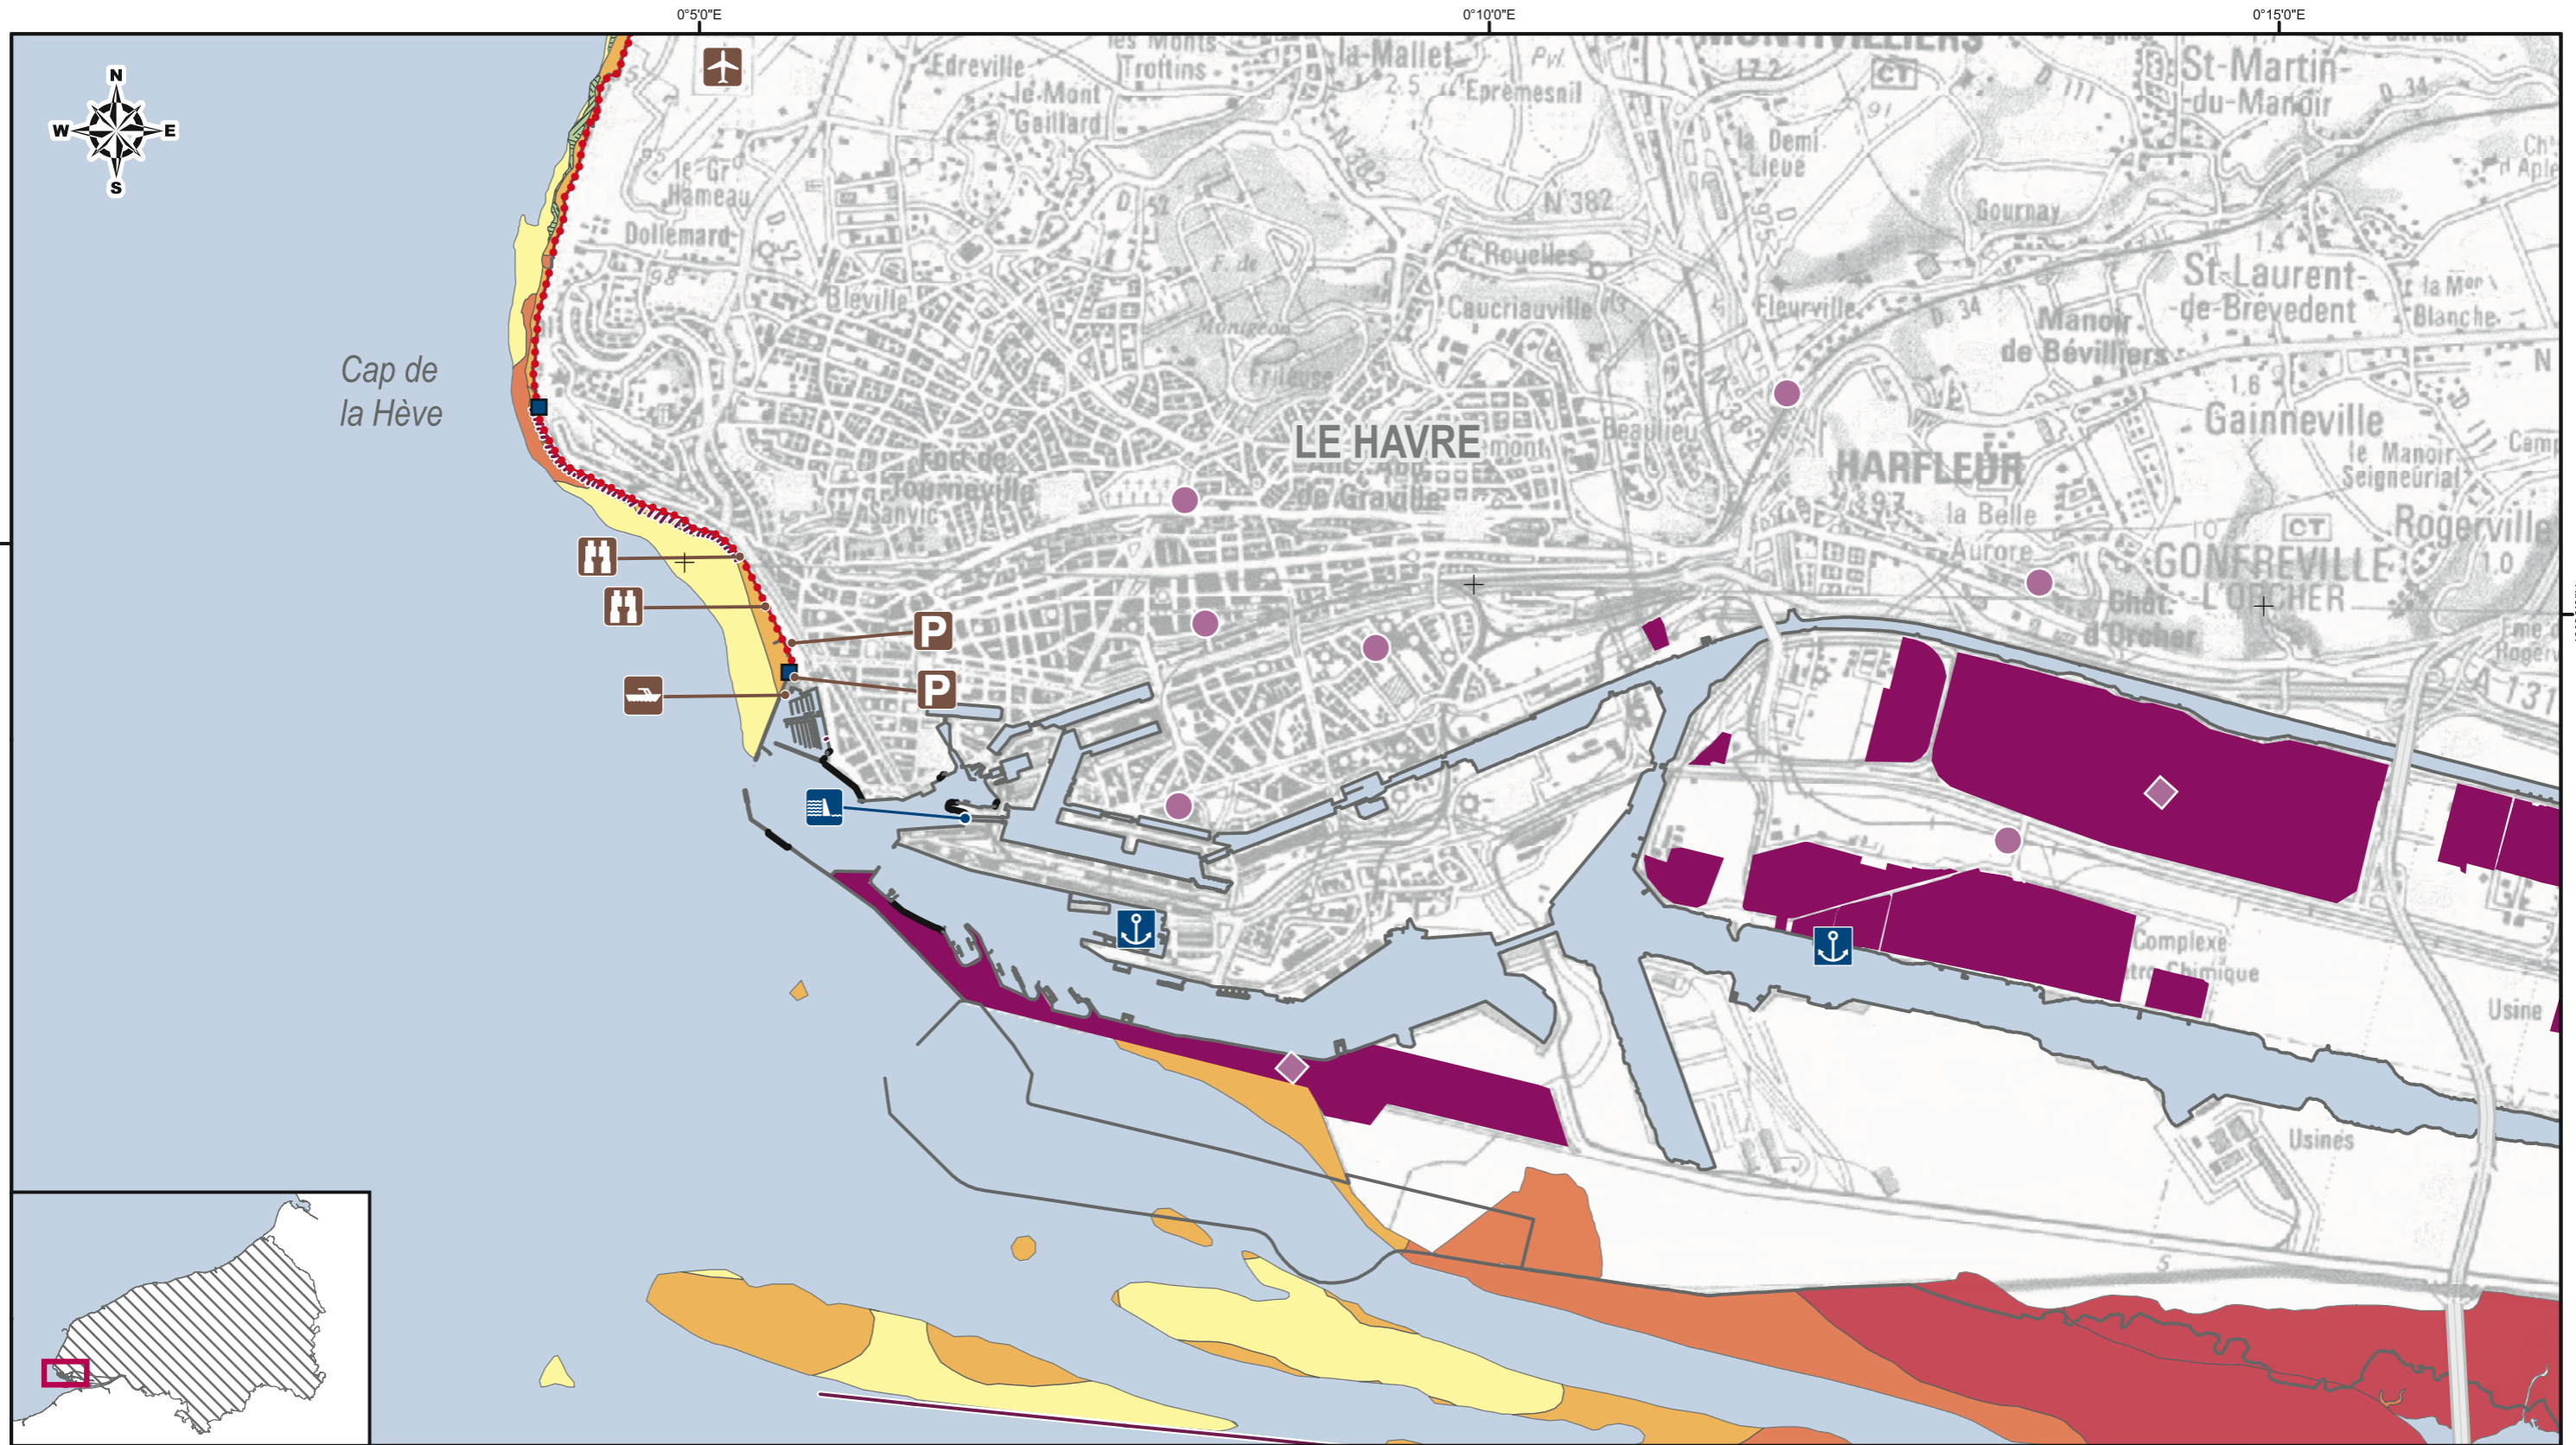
0°5'0"E
0°10'0"E
0°15'0"E

N
W
E
S

Cap de la Hève

les Monts Troffins
la Mallet
Epremesnil
MONTIVILLIERS
St-Martin-du-Manoir
Edreville
le Mont Gaillard
le Gd Hameau
Dollemard
Bléville
Rouelles
Caucriauville
la Demi Lieue
Gournay
N 382
St-Laurent-de-Brévedent
la Mare Blanche
Fleurville
Manoir de Bévilliers
Gainneville
LE HAVRE
Fort de Tourneville
Sanvic
Graville
Beaulieu
HARFLEUR
la Belle Aurore
le Manoir Seigneurial
Rogerville
GONFREVILLE L'ORCHER
Chât. d'Orcher
Complexe Pétrochimique
Usine
Usines
A 131